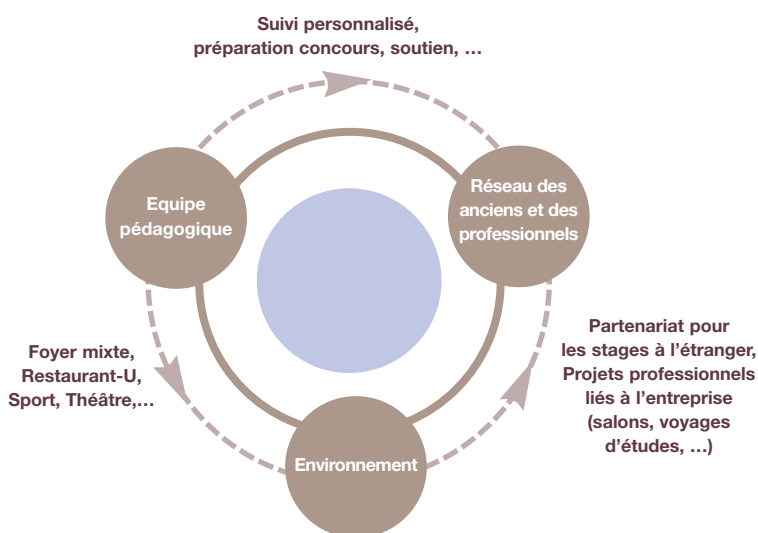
Suivi personnalisé, préparation concours, soutien, …

Equipe pédagogique

Réseau des anciens et des professionnels

Foyer mixte, Restaurant-U, Sport, Théâtre,…

Partenariat pour les stages à l'étranger, Projets professionnels liés à l'entreprise (salons, voyages d'études, …)

Environnement